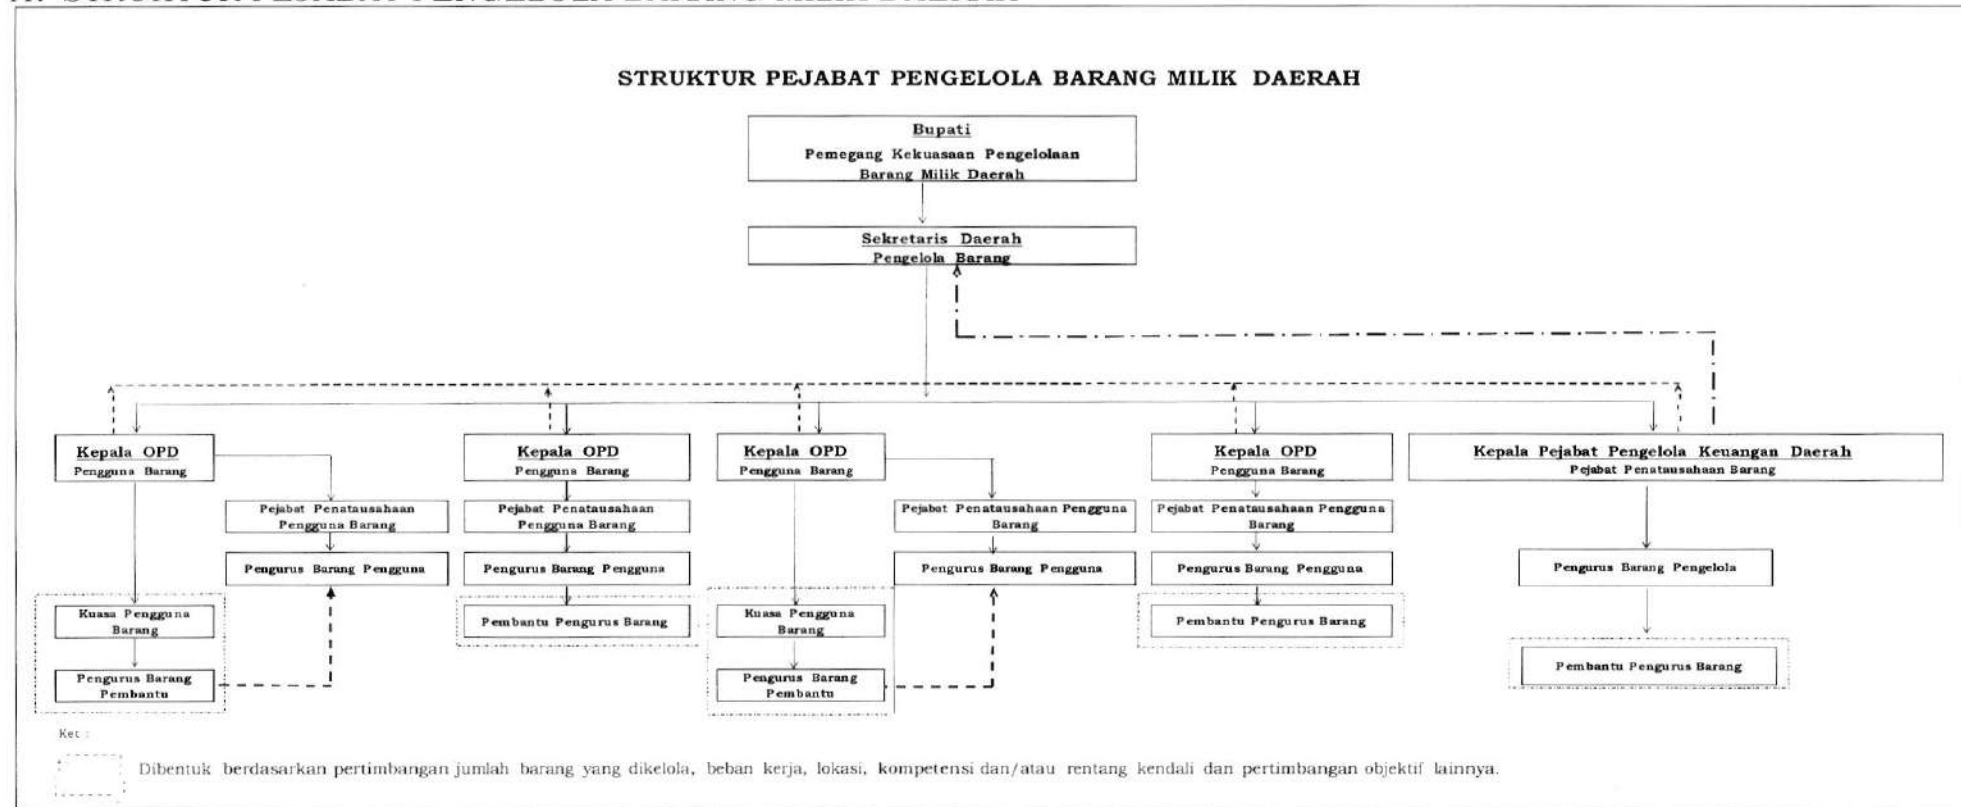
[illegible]

STRUKTUR PEJABAT PENGELOLA BARANG MILIK DAERAH

Bupati
Pemegang Kekuasaan Pengelolaan Barang Milik Daerah

Sekretaris Daerah
Pengelola Barang

Kepala OPD
Pengguna Barang

Pejabat Penatausahaan Pengguna Barang

Pengurus Barang Pengguna

Kuasa Pengguna Barang

Pengurus Barang Pembantu

Kepala OPD
Pengguna Barang

Pejabat Penatausahaan Pengguna Barang

Pengurus Barang Pengguna

Pembantu Pengurus Barang

Kepala OPD
Pengguna Barang

Pejabat Penatausahaan Pengguna Barang

Pengurus Barang Pengguna

Kuasa Pengguna Barang

Pengurus Barang Pembantu

Kepala OPD
Pengguna Barang

Pejabat Penatausahaan Pengguna Barang

Pengurus Barang Pengguna

Pembantu Pengurus Barang

Kepala Pejabat Pengelola Keuangan Daerah
Pejabat Penatausahaan Barang

Pengurus Barang Pengelola

Pembantu Pengurus Barang

Ket :

Dibentuk berdasarkan pertimbangan jumlah barang yang dikelola, beban kerja, lokasi, kompetensi dan/atau rentang kendali dan pertimbangan objektif lainnya.